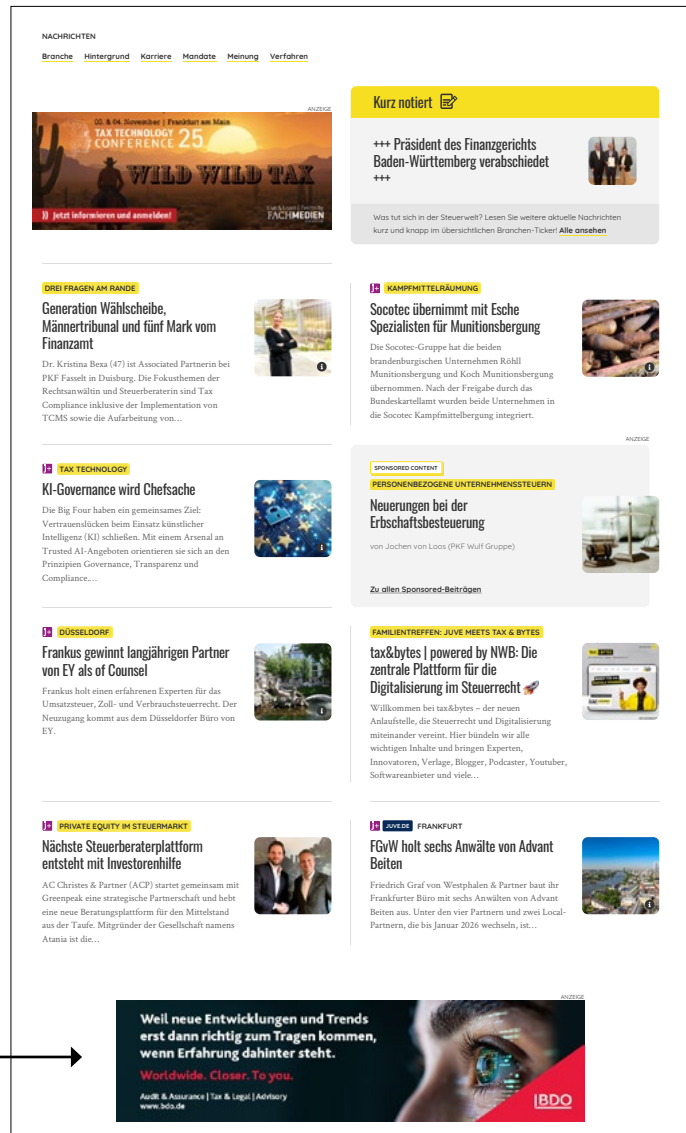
NACHRICHTEN

Branche Hintergrund Karriere Mandate Meinung Verfahren

ANZEIGE

03. & 04. November | Frankfurt am Main
TAX TECHNOLOGY CONFERENCE 25
WILD WILD TAX
Jetzt informieren und anmelden!
FACHMEDIEN

Kurz notiert

+++ Präsident des Finanzgerichts Baden-Württemberg verabschiedet +++

Was tut sich in der Steuerwelt? Lesen Sie weitere aktuelle Nachrichten kurz und knapp im übersichtlichen Branchen-Ticker! Alle ansehen

DREI FRAGEN AM RANDE

Generation Wählscheibe, Männertribunal und fünf Mark vom Finanzamt

Dr. Kristina Bexa (47) ist Associated Partnerin bei PKF Fasselt in Duisburg. Die Fokusthemen der Rechtsanwältin und Steuerberaterin sind Tax Compliance inklusive der Implementation von TCMS sowie die Aufarbeitung von…

KAMPFMITTELRÄUMUNG

Socotec übernimmt mit Esche Spezialisten für Munitionsbergung

Die Socotec-Gruppe hat die beiden brandenburgischen Unternehmen Röhll Munitionsbergung und Koch Munitionsbergung übernommen. Nach der Freigabe durch das Bundeskartellamt wurden beide Unternehmen in die Socotec Kampfmittelbergung integriert.

TAX TECHNOLOGY

KI-Governance wird Chefsache

Die Big Four haben ein gemeinsames Ziel: Vertrauenslücken beim Einsatz künstlicher Intelligenz (KI) schließen. Mit einem Arsenal an Trusted AI-Angeboten orientieren sie sich an den Prinzipien Governance, Transparenz und Compliance.…

ANZEIGE

SPONSORED CONTENT

PERSONENBEZOGENE UNTERNEHMENSSTEUERN

Neuerungen bei der Erbschaftsbesteuerung

von Jochen von Loos (PKF Wulf Gruppe)

Zu allen Sponsored-Beiträgen

DÜSSELDORF

Frankus gewinnt langjährigen Partner von EY als of Counsel

Frankus holt einen erfahrenen Experten für das Umsatzsteuer, Zoll- und Verbrauchsteuerrecht. Der Neuzugang kommt aus dem Düsseldorfer Büro von EY.

FAMILIENTREFFEN: JUVE MEETS TAX & BYTES

tax&bytes | powered by NWB: Die zentrale Plattform für die Digitalisierung im Steuerrecht 🚀

Willkommen bei tax&bytes – der neuen Anlaufstelle, die Steuerrecht und Digitalisierung miteinander vereint. Hier bündeln wir alle wichtigen Inhalte und bringen Experten, Innovatoren, Verlage, Blogger, Podcaster, Youtuber, Softwareanbieter und viele…

PRIVATE EQUITY IM STEUERMARKT

Nächste Steuerberaterplattform entsteht mit Investorenhilfe

AC Christes & Partner (ACP) startet gemeinsam mit Greenpeak eine strategische Partnerschaft und hebt eine neue Beratungsplattform für den Mittelstand aus der Taufe. Mitgründer der Gesellschaft namens Atania ist die…

JUVE.DE FRANKFURT

FGvW holt sechs Anwälte von Advant Beiten

Friedrich Graf von Westphalen & Partner baut ihr Frankfurter Büro mit sechs Anwälten von Advant Beiten aus. Unter den vier Partnern und zwei Local-Partnern, die bis Januar 2026 wechseln, ist…

ANZEIGE

Weil neue Entwicklungen und Trends erst dann richtig zum Tragen kommen, wenn Erfahrung dahinter steht.
Worldwide. Closer. To you.
Audit & Assurance | Tax & Legal | Advisory
www.bdo.de
BDO